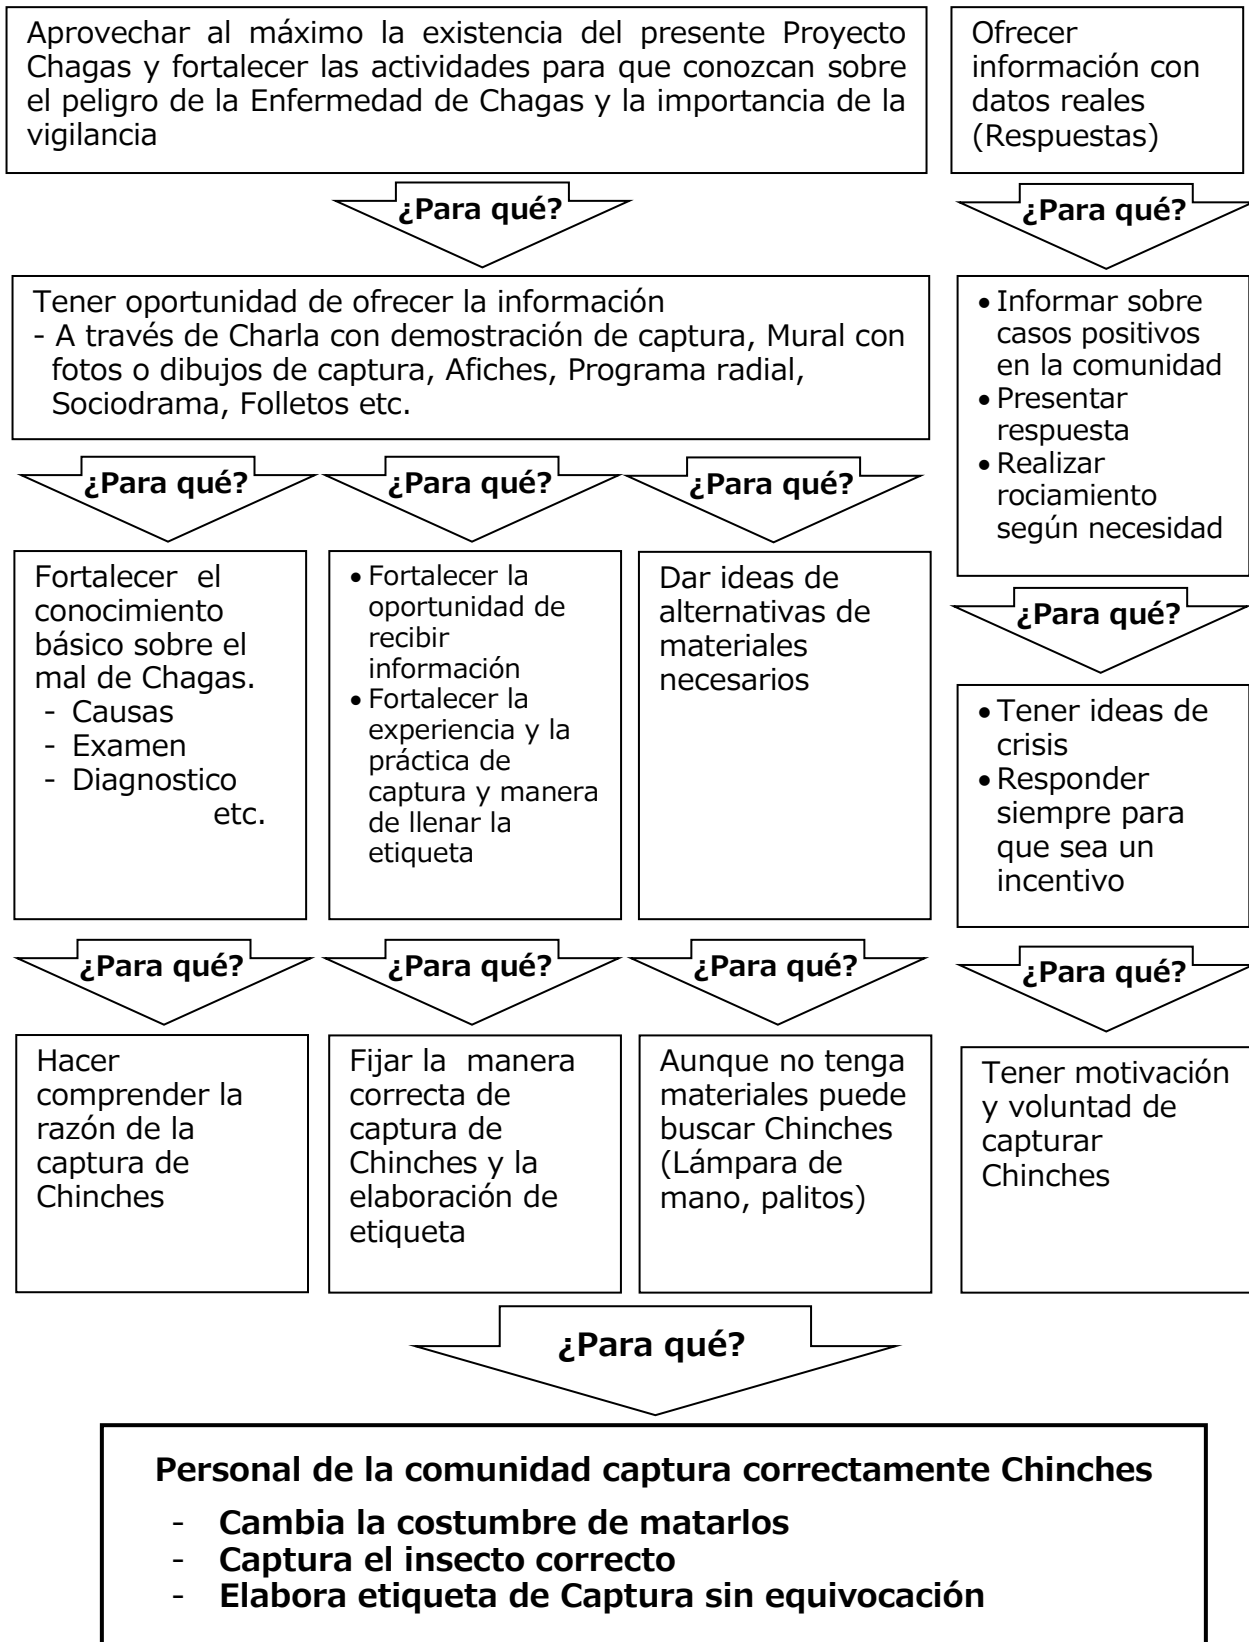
Aprovechar al máximo la existencia del presente Proyecto Chagas y fortalecer las actividades para que conozcan sobre el peligro de la Enfermedad de Chagas y la importancia de la vigilancia

Ofrecer información con datos reales (Respuestas)

¿Para qué?

¿Para qué?

Tener oportunidad de ofrecer la información
- A través de Charla con demostración de captura, Mural con fotos o dibujos de captura, Afiches, Programa radial, Sociodrama, Folletos etc.

• Informar sobre casos positivos en la comunidad
• Presentar respuesta
• Realizar rociamiento según necesidad

¿Para qué?

¿Para qué?

¿Para qué?

Fortalecer el conocimiento básico sobre el mal de Chagas.
- Causas
- Examen
- Diagnostico
etc.

• Fortalecer la oportunidad de recibir información
• Fortalecer la experiencia y la práctica de captura y manera de llenar la etiqueta

Dar ideas de alternativas de materiales necesarios

¿Para qué?

• Tener ideas de crisis
• Responder siempre para que sea un incentivo

¿Para qué?

¿Para qué?

¿Para qué?

¿Para qué?

Hacer comprender la razón de la captura de Chinches

Fijar la manera correcta de captura de Chinches y la elaboración de etiqueta

Aunque no tenga materiales puede buscar Chinches (Lámpara de mano, palitos)

Tener motivación y voluntad de capturar Chinches

¿Para qué?

Personal de la comunidad captura correctamente Chinches
- Cambia la costumbre de matarlos
- Captura el insecto correcto
- Elabora etiqueta de Captura sin equivocación